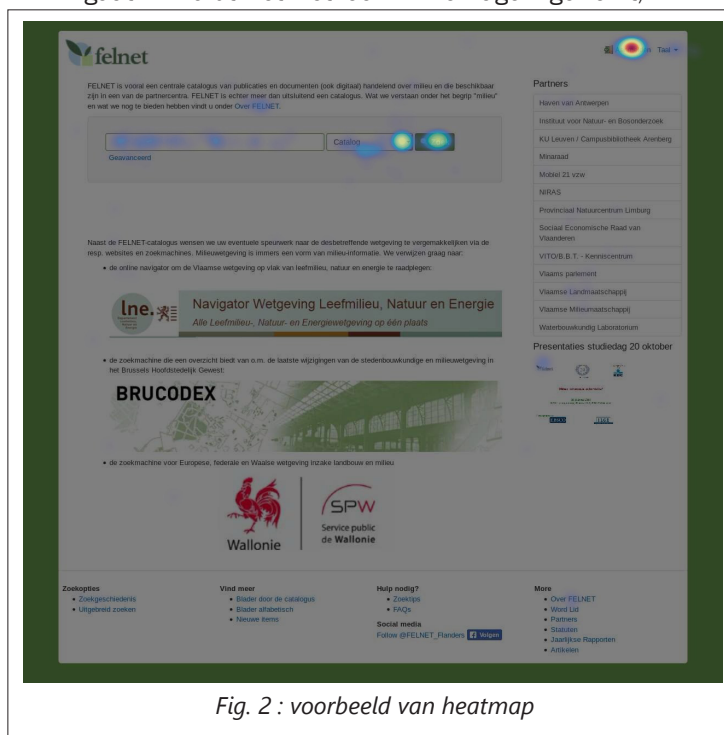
felnet

Taal

FELNET is vooral een centrale catalogus van publicaties en documenten (ook digitaal) handelend over milieu en die beschikbaar zijn in een van de partnercentra. FELNET is echter meer dan uitsluitend een catalogus. Wat we verstaan onder het begrip "milieu" en wat we nog te bieden hebben vindt u onder Over FELNET.

Catalog

Geavanceerd

Naast de FELNET-catalogus wensen we uw eventuele speurwerk naar de desbetreffende wetgeving te vergemakkelijken via de resp. websites en zoekmachines. Milieuwetgeving is immers een vorm van milieu-informatie. We verwijzen graag naar:

- de online navigator om de Vlaamse wetgeving op vlak van leefmilieu, natuur en energie te raadplegen:

lne. Navigator Wetgeving Leefmilieu, Natuur en Energie
Alle Leefmilieu-, Natuur- en Energiewetgeving op één plaats

- de zoekmachine die een overzicht biedt van o.m. de laatste wijzigingen van de stedenbouwkundige en milieuwetgeving in het Brussels Hoofdstedelijk Gewest:

BRUCODEX

- de zoekmachine voor Europese, federale en Waalse wetgeving inzake landbouw en milieu

Wallonie

SPW
Service public de Wallonie

Partners
Haven van Antwerpen
Instituut voor Natuur- en Bosonderzoek
KU Leuven / Campusbibliotheek Arenberg
Minaraad
Mobiel 21 vzw
NIRAS
Provinciaal Natuurcentrum Limburg
Sociaal Economische Raad van Vlaanderen
VITO/B.B.T. - Kenniscentrum
Vlaams parlement
Vlaamse Landmaatschappij
Vlaamse Milieumaatschappij
Waterbouwkundig Laboratorium

Presentaties studiedag 20 oktober

Zoekopties
- Zoekgeschiedenis
- Uitgebreid zoeken

Vind meer
- Blader door de catalogus
- Blader alfabetisch
- Nieuwe items

Hulp nodig?
- Zoektips
- FAQs

Social media
Follow @FELNET_Flanders Volgen

More
- Over FELNET
- Word Lid
- Partners
- Statuten
- Jaarlijkse Rapporten
- Artikelen

Fig. 2 : voorbeeld van heatmap